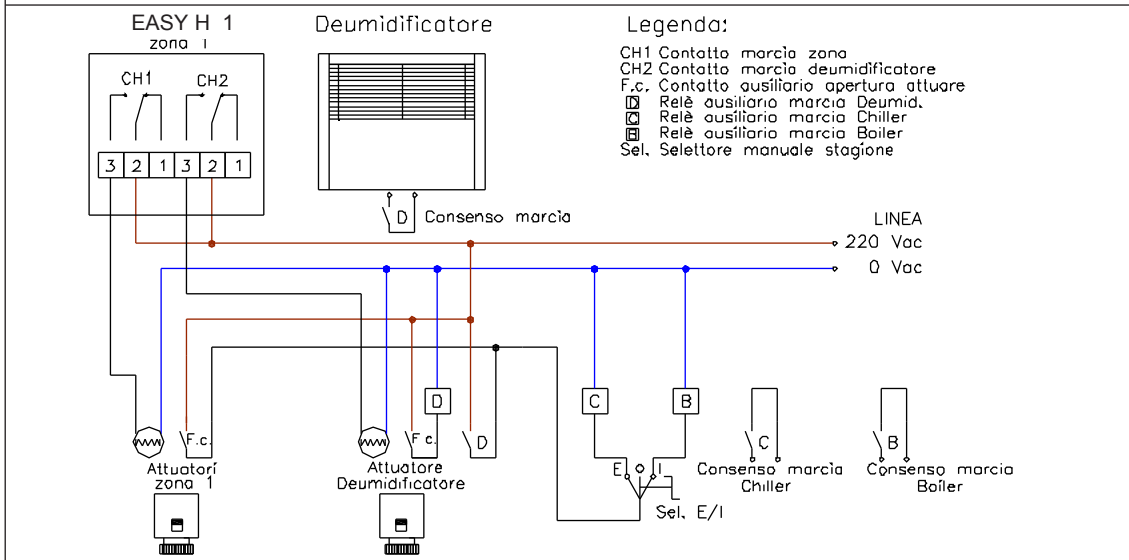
EASY H 1
zona 1

CH1 CH2

3 2 1 3 2 1

Deumidificatore

D Consenso marcia

Legenda:
CH1 Contatto marcia zona
CH2 Contatto marcia deumidificatore
F.c. Contatto ausiliario apertura attuare
D Relè ausiliario marcia Deumid.
C Relè ausiliario marcia Chiller
B Relè ausiliario marcia Boiler
Sel. Selettore manuale stagione

LINEA
220 Vac
0 Vac

D C B

F.c.
Attuatori zona 1

F.c. D
Attuatore Deumidificatore

E O I
Sel. E/I

C
Consenso marcia Chiller

B
Consenso marcia Boiler